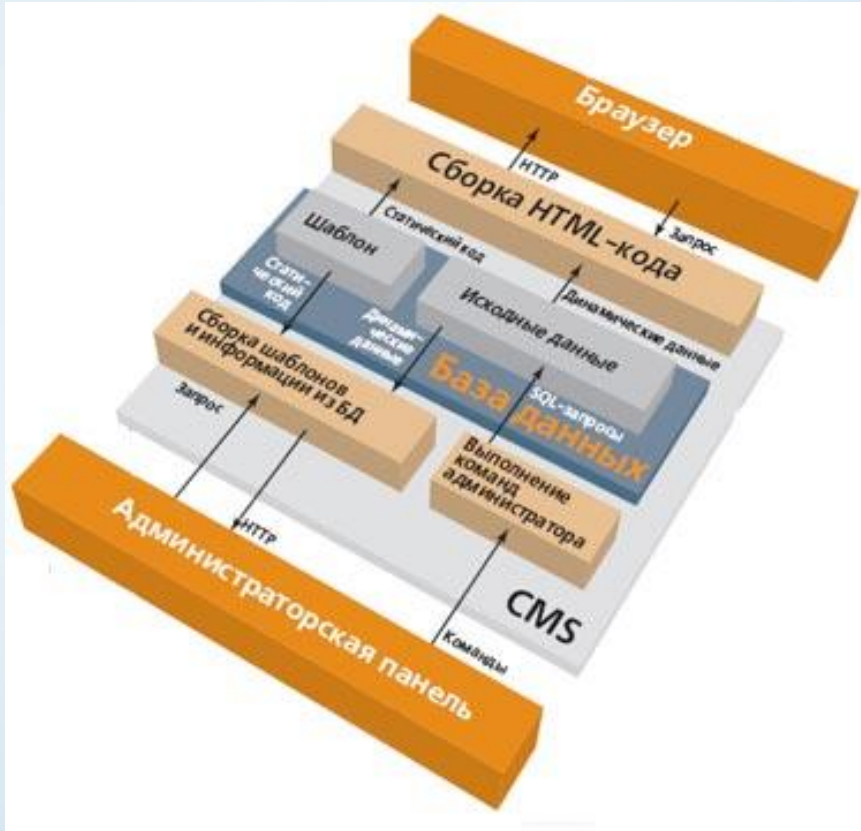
Браузер
HTTP
Запрос
Сборка HTML-кода
Статический код
Шаблон
Статический код
Динамические данные
Исходные данные
Динамические данные
Сборка шаблонов и информации из БД
База данных
SQL-запросы
Запрос
Выполнение команд администратора
HTTP
CMS
Команды
Администраторская панель